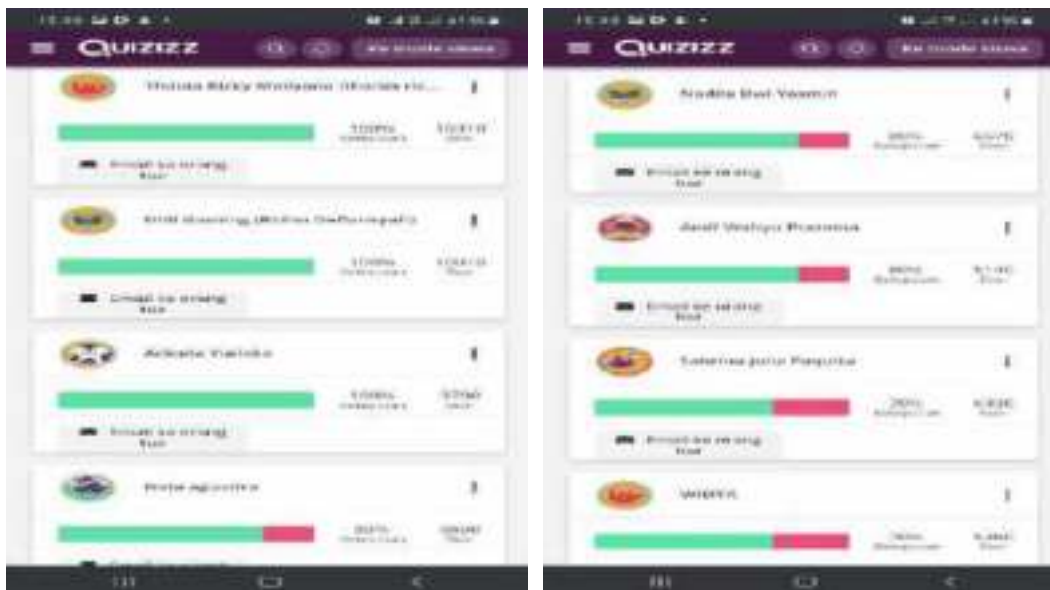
Quizizz

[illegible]

100% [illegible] 10010

Email ke orang tua

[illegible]

100% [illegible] 10010

Email ke orang tua

Adinda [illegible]

100% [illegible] 9700

Email ke orang tua

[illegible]

80% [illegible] 9800

Quizizz

Nadila Bet Yasmin

80% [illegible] 9970

Email ke orang tua

Andi Wahyu Pratama

80% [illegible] 9140

Email ke orang tua

Salsabila putri Rapuha

70% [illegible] 6920

Email ke orang tua

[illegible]

70% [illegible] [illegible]